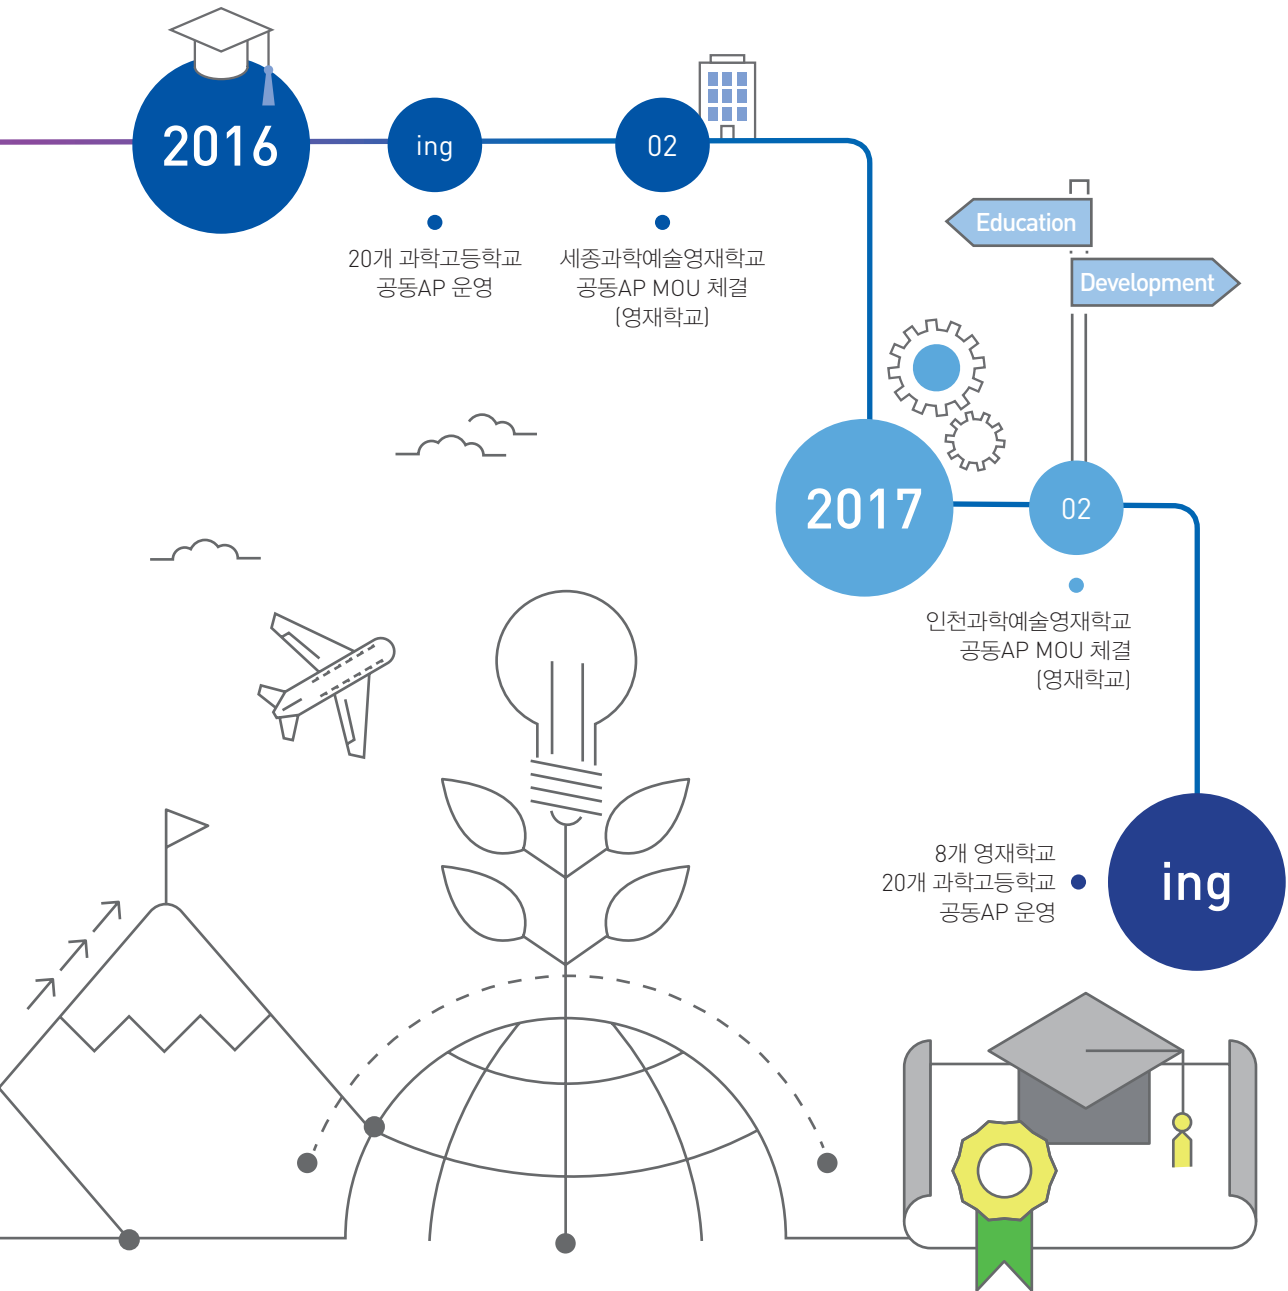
2016

ing

20개 과학고등학교 공동AP 운영

02

세종과학예술영재학교 공동AP MOU 체결 (영재학교)

Education

Development

2017

02

인천과학예술영재학교 공동AP MOU 체결 (영재학교)

8개 영재학교 20개 과학고등학교 공동AP 운영

ing